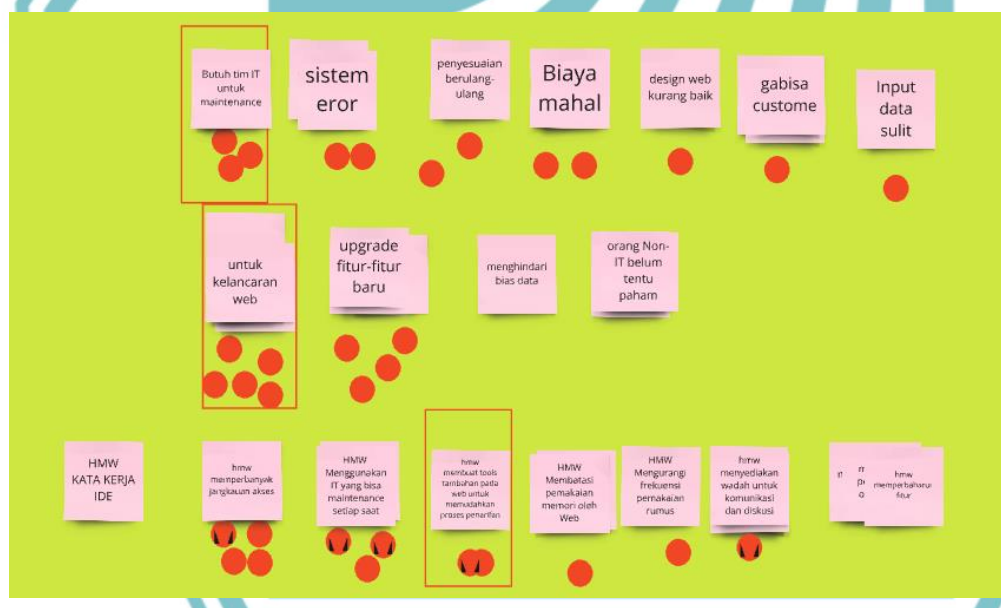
Butuh tim IT untuk maintenance

sistem eror

penyesuaian berulang-ulang

Biaya mahal

design web kurang baik

gabisa custome

Input data sulit

untuk kelancaran web

upgrade fitur-fitur baru

menghindari bias data

orang Non-IT belum tentu paham

HMW KATA KERJA IDE

hmw memperbanyak jangkauan akses

HMW Menggunakan IT yang bisa maintenance setiap saat

hmw membuat tools tambahan pada web untuk memudahkan proses penarifan

HMW Membatasi pemakaian memori oleh Web

HMW Mengurangi frekuensi pemakaian rumus

hmw menyediakan wadah untuk komunikasi dan diskusi

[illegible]

hmw memperbaharui fitur